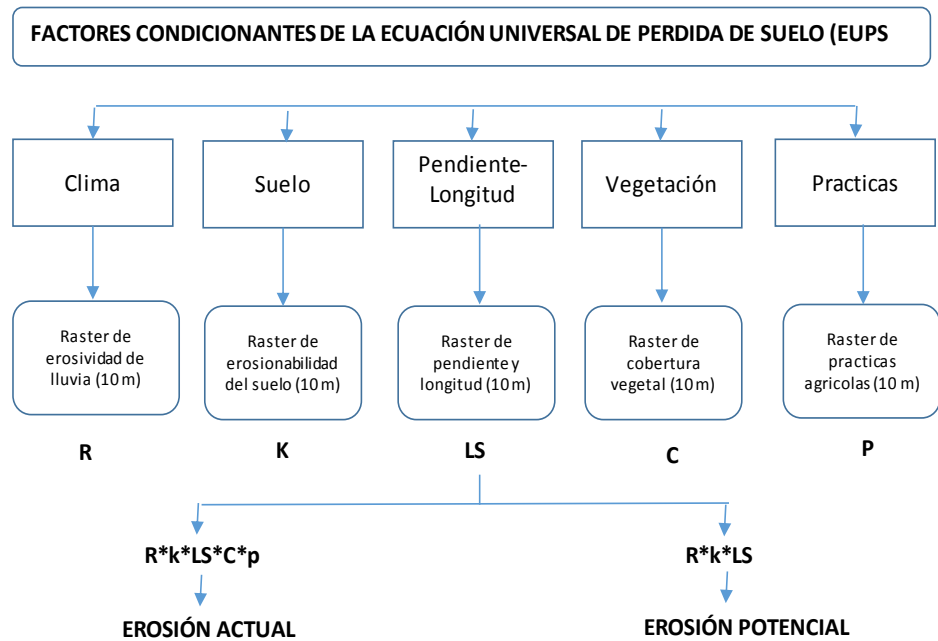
FACTORES CONDICIONANTES DE LA ECUACIÓN UNIVERSAL DE PERDIDA DE SUELO (EUPS

Clima

Suelo

Pendiente-Longitud

Vegetación

Practicas

Raster de erosividad de lluvia (10 m)

Raster de erosionabilidad del suelo (10 m)

Raster de pendiente y longitud (10 m)

Raster de cobertura vegetal (10 m)

Raster de practicas agricolas (10 m)

R

K

LS

C

P

R*k*LS*C*p

EROSIÓN ACTUAL

R*k*LS

EROSIÓN POTENCIAL